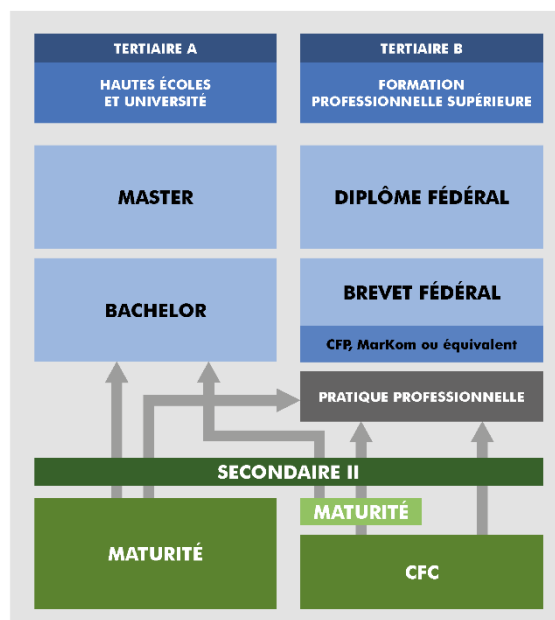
TERTIAIRE A

HAUTES ÉCOLES ET UNIVERSITÉ

TERTIAIRE B

FORMATION PROFESSIONNELLE SUPÉRIEURE

MASTER

DIPLÔME FÉDÉRAL

BACHELOR

BREVET FÉDÉRAL

CFP, MarKom ou équivalent

PRATIQUE PROFESSIONNELLE

SECONDAIRE II

MATURITÉ

MATURITÉ

CFC